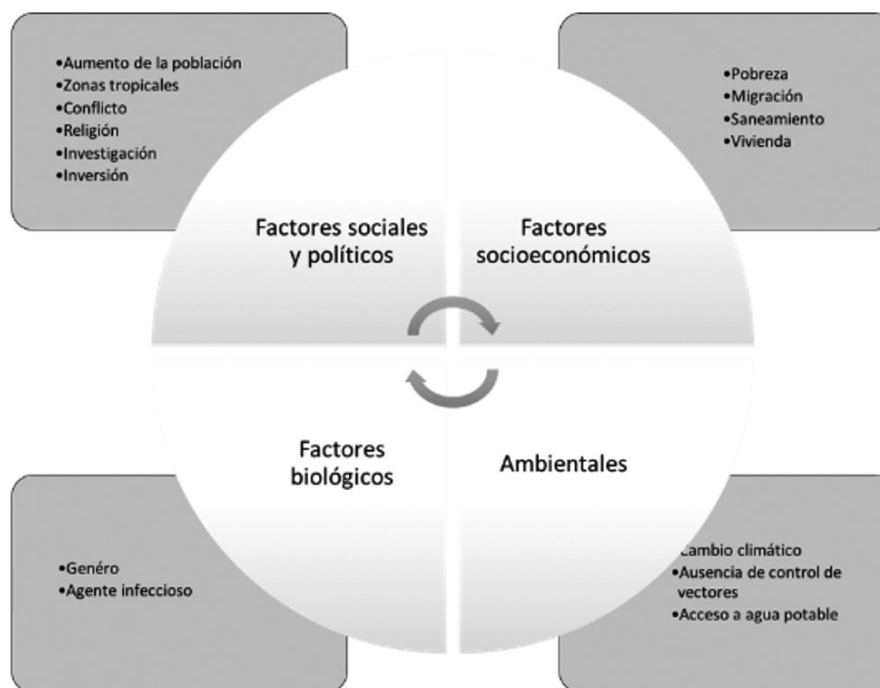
•Aumento de la población
•Zonas tropicales
•Conflicto
•Religión
•Investigación
•Inversión

•Pobreza
•Migración
•Saneamiento
•Vivienda

Factores sociales y políticos

Factores socioeconómicos

Factores biológicos

Ambientales

•Genéro
•Agente infeccioso

•Cambio climático
•Ausencia de control de vectores
•Acceso a agua potable